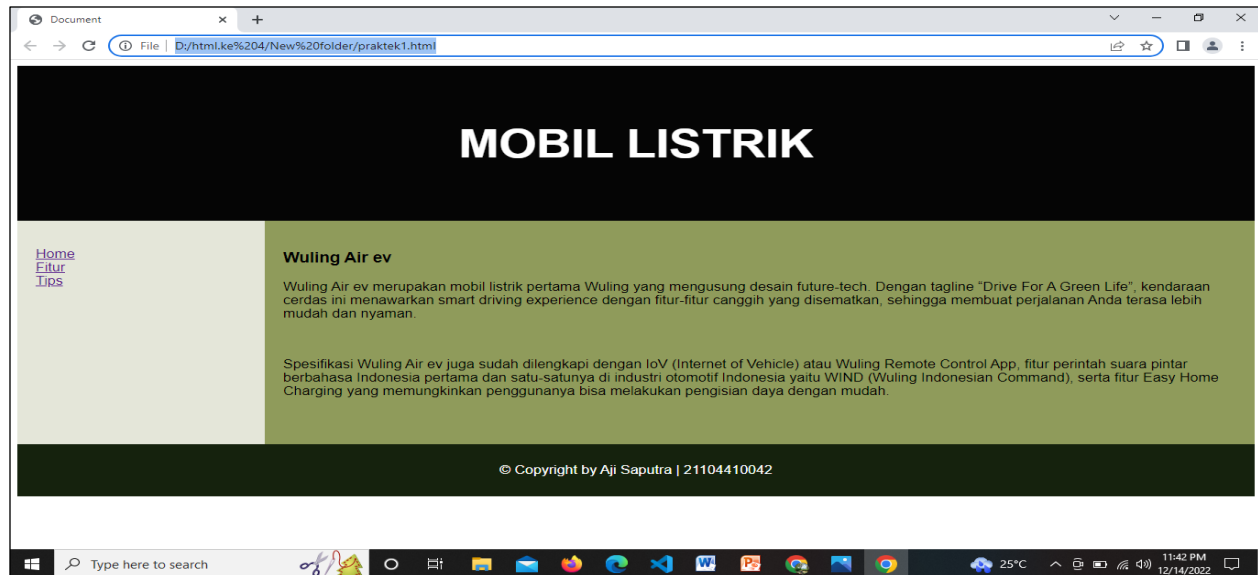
Document
×
+
File | D:/html.ke%204/New%20folder/praktek1.html

MOBIL LISTRIK

Home
Fitur
Tips

Wuling Air ev

Wuling Air ev merupakan mobil listrik pertama Wuling yang mengusung desain future-tech. Dengan tagline "Drive For A Green Life", kendaraan cerdas ini menawarkan smart driving experience dengan fitur-fitur canggih yang disematkan, sehingga membuat perjalanan Anda terasa lebih mudah dan nyaman.

Spesifikasi Wuling Air ev juga sudah dilengkapi dengan IoV (Internet of Vehicle) atau Wuling Remote Control App, fitur perintah suara pintar berbahasa Indonesia pertama dan satu-satunya di industri otomotif Indonesia yaitu WIND (Wuling Indonesian Command), serta fitur Easy Home Charging yang memungkinkan penggunanya bisa melakukan pengisian daya dengan mudah.

© Copyright by Aji Saputra | 21104410042

Type here to search
25°C
11:42 PM
12/14/2022